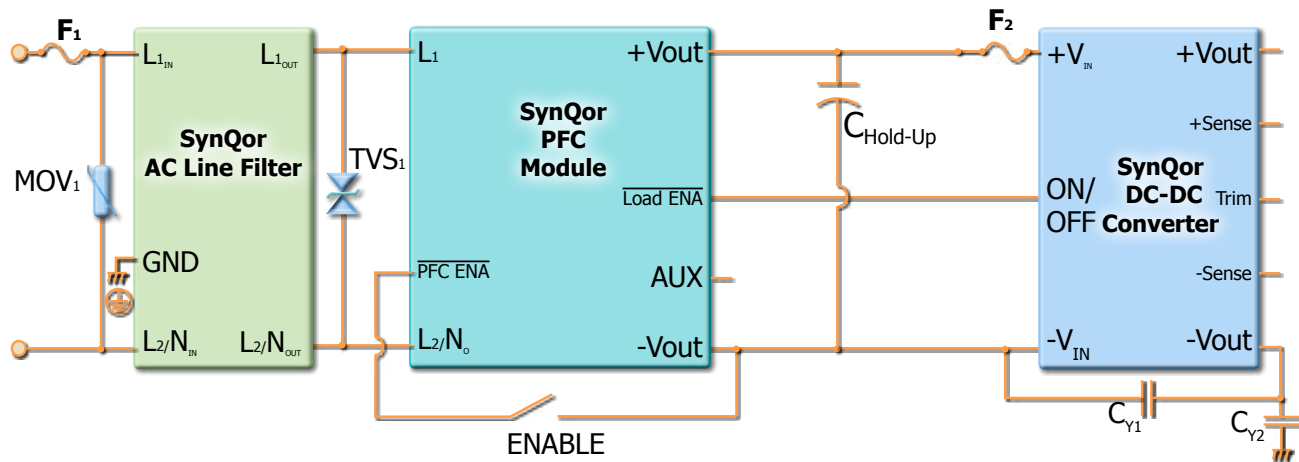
$F_1$

$L1_{IN}$

$L1_{OUT}$

SynQor
AC Line Filter

$MOV_1$

GND

$L_2/N_{IN}$

$L_2/N_{OUT}$

$TVS_1$

$L_1$

+Vout

SynQor
PFC
Module

$\overline{\text{Load ENA}}$

$\overline{\text{PFC ENA}}$

AUX

$L_2/N_o$

-Vout

ENABLE

$C_{Hold\text{-}Up}$

$F_2$

$+V_{IN}$

+Vout

+Sense

SynQor
DC-DC
Converter

ON/
OFF

Trim

-Sense

$-V_{IN}$

-Vout

$C_{Y1}$

$C_{Y2}$